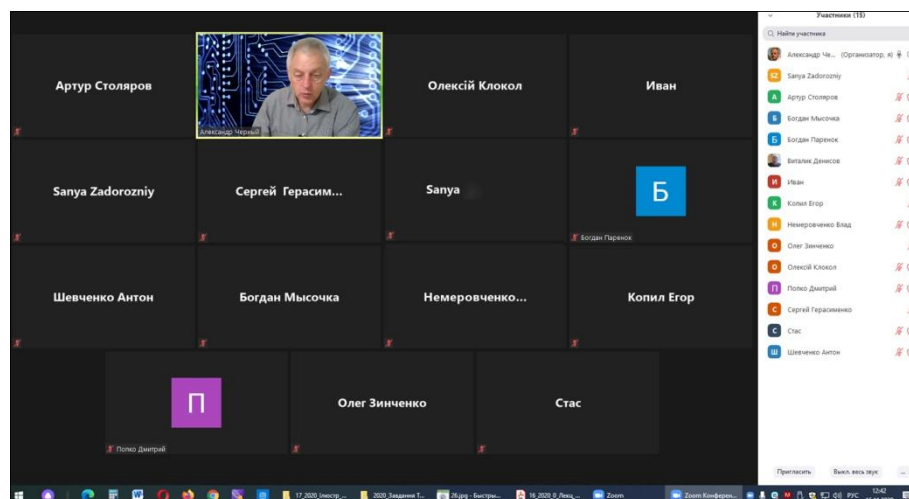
Артур Столяров

Александр Черный

Олексій Клокол

Иван

Sanya Zadorozniy

Сергей Герасим...

Sanya

Б

Богдан Паренок

Шевченко Антон

Богдан Мысочка

Немеровченко...

Копил Егор

П

Полко Дмитрий

Олег Зинченко

Стас

Участники (15)

Найти участника

Александр Че... (Организатор, я)

SZ Sanya Zadorozniy

А Артур Столяров

Б Богдан Мысочка

Б Богдан Паренок

Виталик Денисов

И Иван

К Копил Егор

Н Немеровченко Влад

О Олег Зинченко

О Олексій Клокол

П Полко Дмитрий

С Сергей Герасименко

С Стас

Ш Шевченко Антон

Пригласить

Выкл. весь звук

17_2020 (мостр ...

2020 Завдання Т...

26.jpg - Быстры...

16_2020_0_Лекц...

Zoom

Zoom Конферен...

РУС

12:42